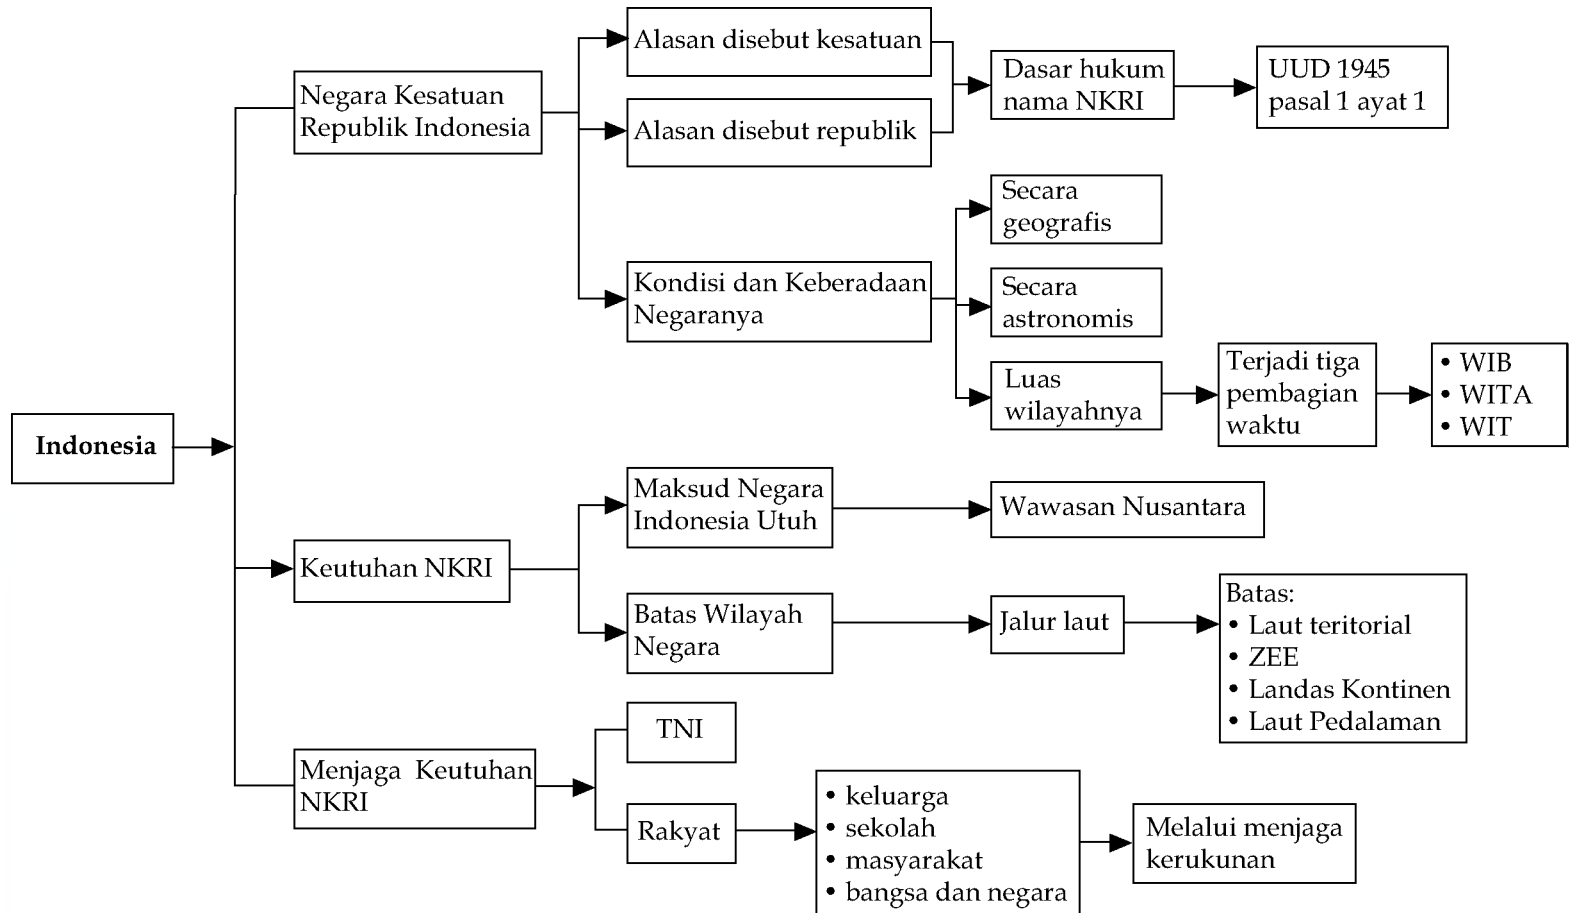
Indonesia

Negara Kesatuan Republik Indonesia

Alasan disebut kesatuan

Alasan disebut republik

Dasar hukum nama NKRI

UUD 1945 pasal 1 ayat 1

Kondisi dan Keberadaan Negaranya

Secara geografis

Secara astronomis

Luas wilayahnya

Terjadi tiga pembagian waktu

• WIB
• WITA
• WIT

Keutuhan NKRI

Maksud Negara Indonesia Utuh

Wawasan Nusantara

Batas Wilayah Negara

Jalur laut

Batas:
• Laut teritorial
• ZEE
• Landas Kontinen
• Laut Pedalaman

Menjaga Keutuhan NKRI

TNI

Rakyat

• keluarga
• sekolah
• masyarakat
• bangsa dan negara

Melalui menjaga kerukunan